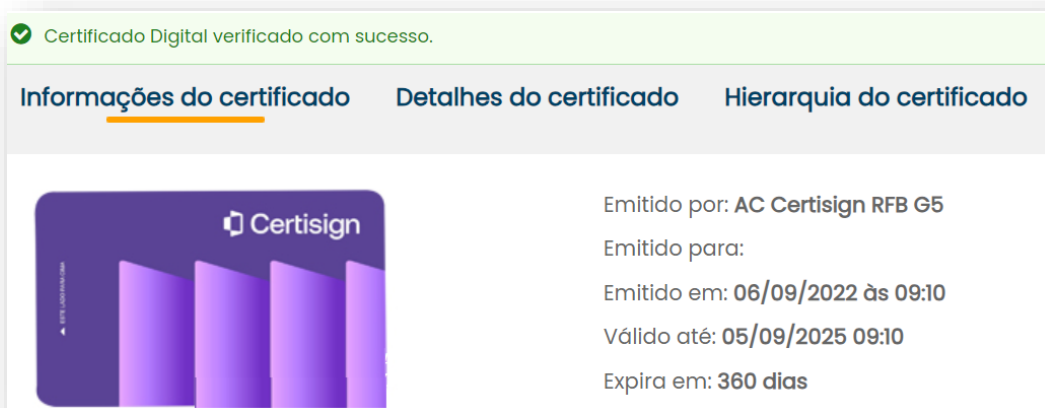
Certificado Digital verificado com sucesso.

Informações do certificado Detalhes do certificado Hierarquia do certificado

Certisign

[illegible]

Emitido por: AC Certisign RFB G5

Emitido para:

Emitido em: 06/09/2022 às 09:10

Válido até: 05/09/2025 09:10

Expira em: 360 dias